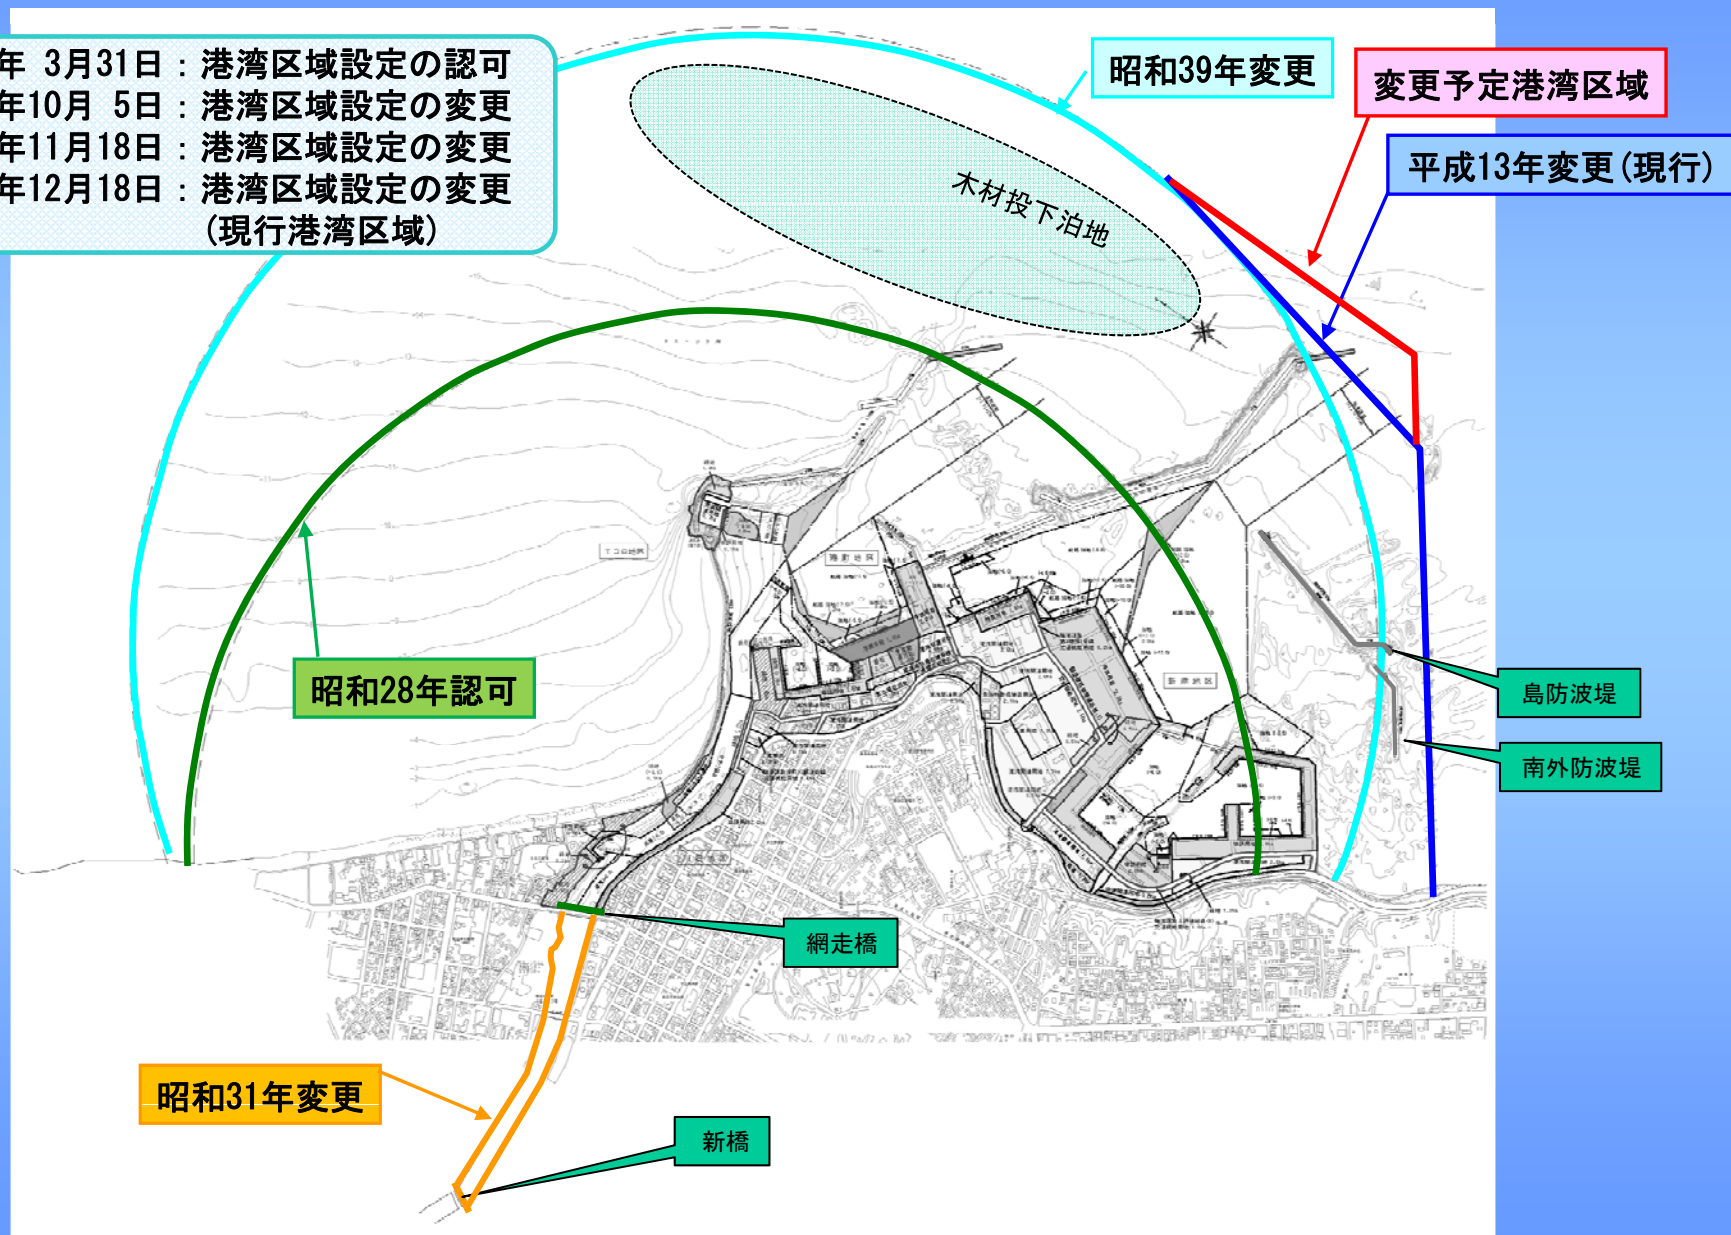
年 3月31日：港湾区域設定の認可
年10月 5日：港湾区域設定の変更
年11月18日：港湾区域設定の変更
年12月18日：港湾区域設定の変更
(現行港湾区域)

昭和39年変更

変更予定港湾区域

平成13年変更(現行)

木材投下泊地

昭和28年認可

島防波堤

南外防波堤

網走橋

昭和31年変更

新橋